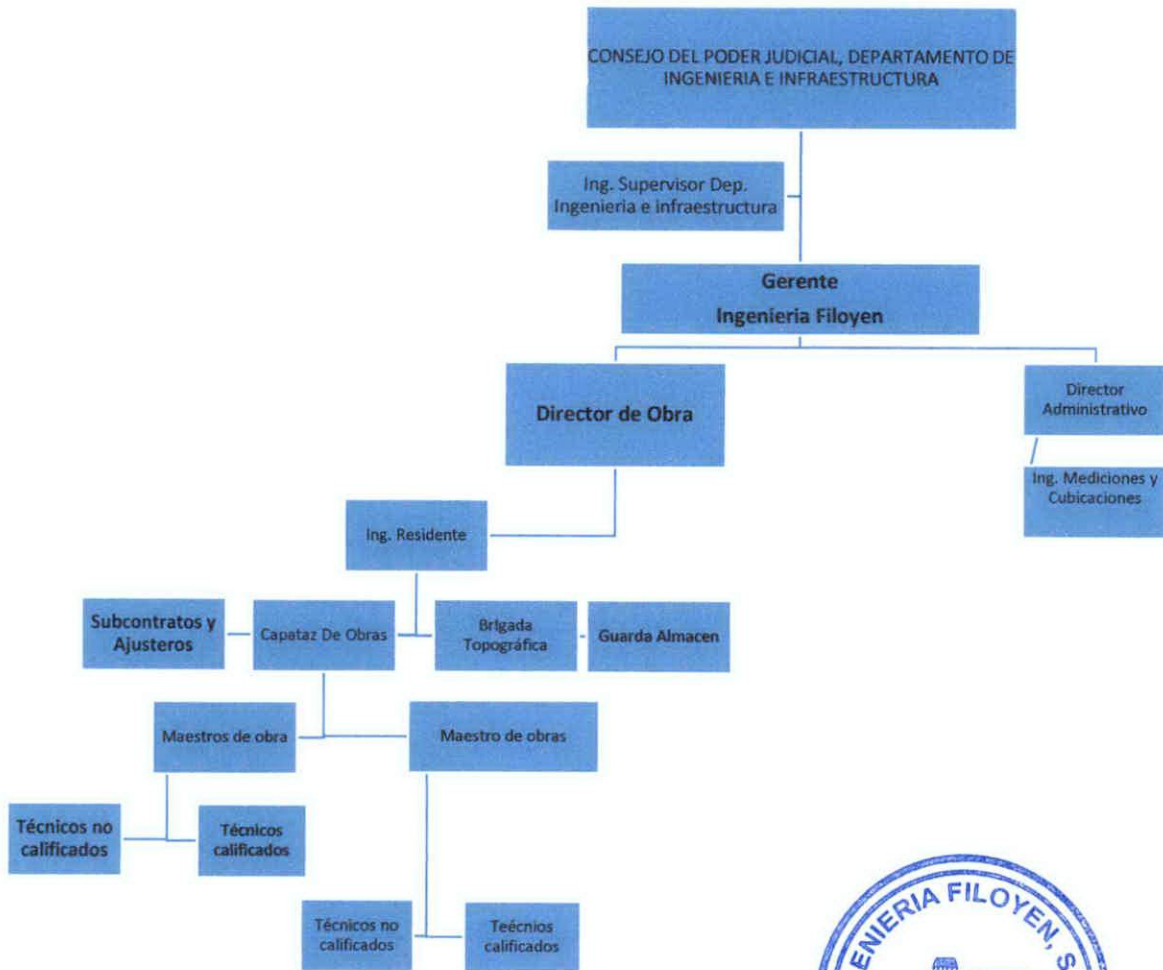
CONSEJO DEL PODER JUDICIAL, DEPARTAMENTO DE INGENIERIA E INFRAESTRUCTURA

Ing. Supervisor Dep. Ingenieria e infraestructura

Gerente
Ingenieria Filoyen

Director de Obra

Director Administrativo

Ing. Mediciones y Cubicaciones

Ing. Residente

Subcontratos y Ajusteros

Capataz De Obras

Brigada Topográfica

Guarda Almacen

Maestros de obra

Maestro de obras

Técnicos no calificados

Técnicos calificados

Técnicos no calificados

Teécnios calificados

ENIERIA FILOYEN, S